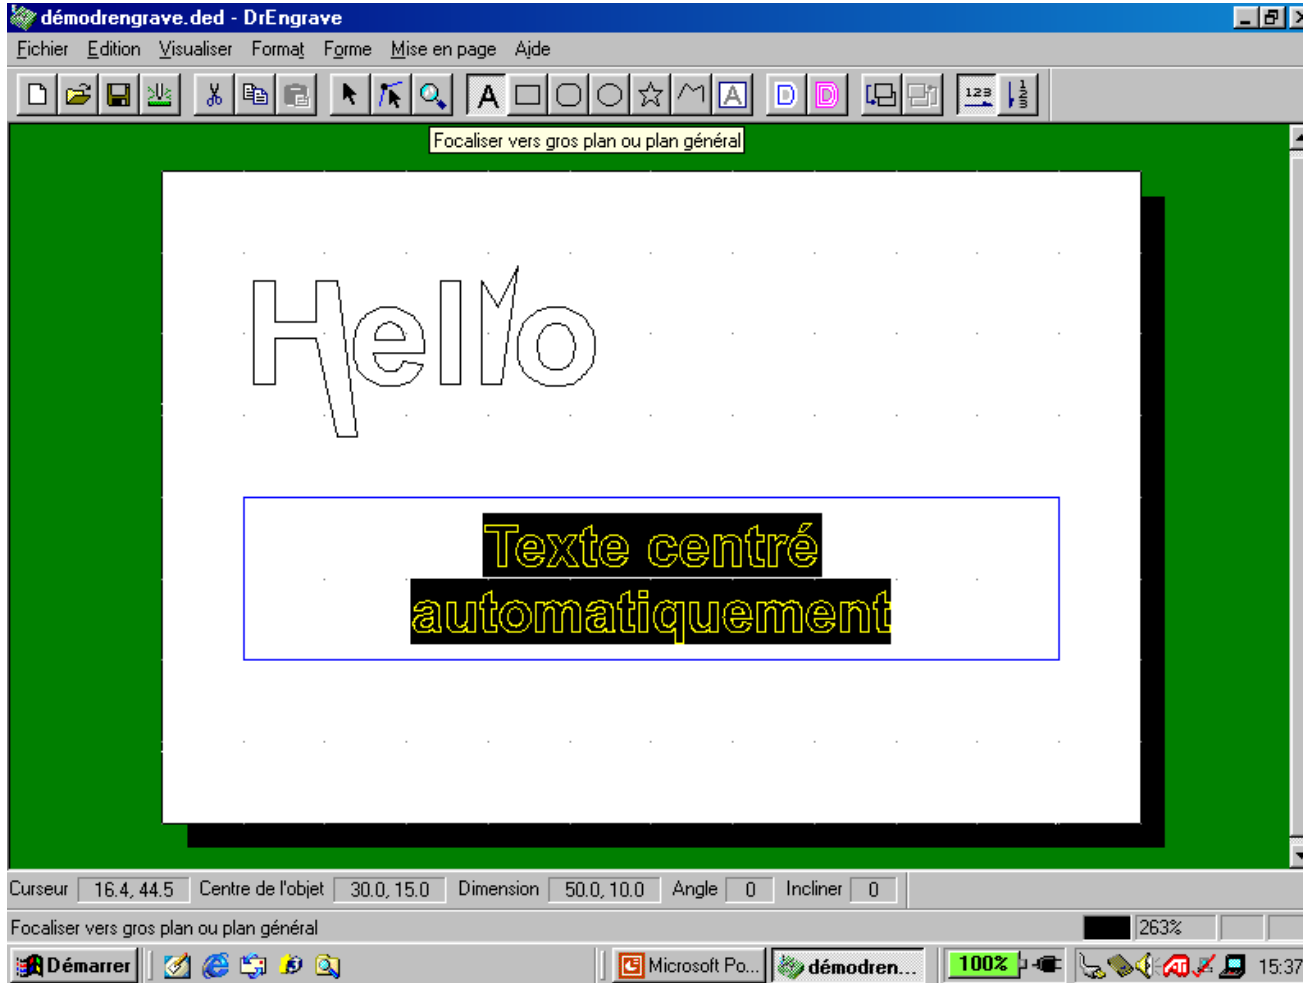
démodrengrave.ded - DrEngrave

Fichier Edition Visualiser Format Forme Mise en page Aide

Focaliser vers gros plan ou plan général

Hello

Texte centré
automatiquement

Curseur 16.4, 44.5 Centre de l'objet 30.0, 15.0 Dimension 50.0, 10.0 Angle 0 Incliner 0

Focaliser vers gros plan ou plan général 263%

Démarrer Microsoft Po... démodren... 100% 15:37